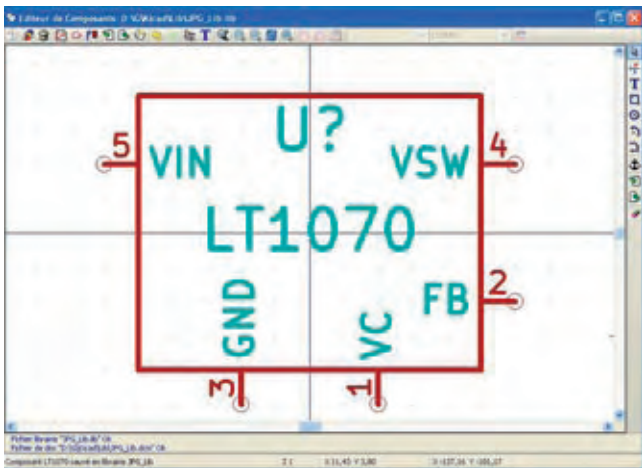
Editeur de Composants : D:\GK\kicad\LIB\JPG_Lib.lib

U?

5 VIN

VSW 4

LT1070

FB 2

GND

VC

3

1

Fichier librairie "JPG_Lib.lib" Ok
Fichier de doc "D:\GK\kicad\LIB\JPG_Lib.dcm" Ok

Composant LT1070 sauvé en librairie JPG_Lib

Z 1

X 11,43 Y 3,80

X -137,36 Y -105,27